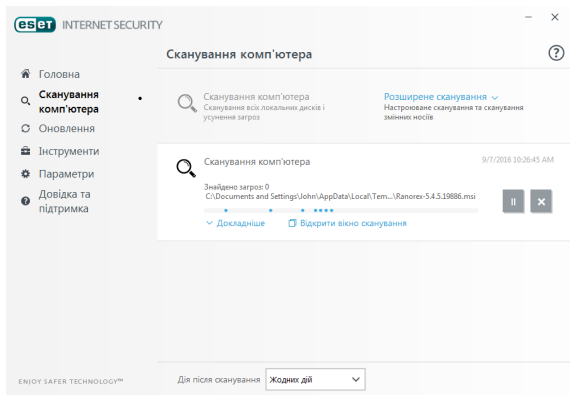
eset INTERNET SECURITY

Сканування комп'ютера

Головна
Сканування комп'ютера
Оновлення
Інструменти
Параметри
Довідка та підтримка

Сканування комп'ютера
Сканування всіх локальних дисків і усунення загроз

Розширене сканування
Настроюване сканування та сканування змінних носіїв

Сканування комп'ютера
9/7/2016 10:26:45 AM
Знайдено загроз: 0
C:\Documents and Settings\John\AppData\Local\Tem...\Ranorex-5.4.5.19886.msi

Докладніше
Відкрити вікно сканування

ENJOY SAFER TECHNOLOGY™

Дія після сканування
Жодних дій